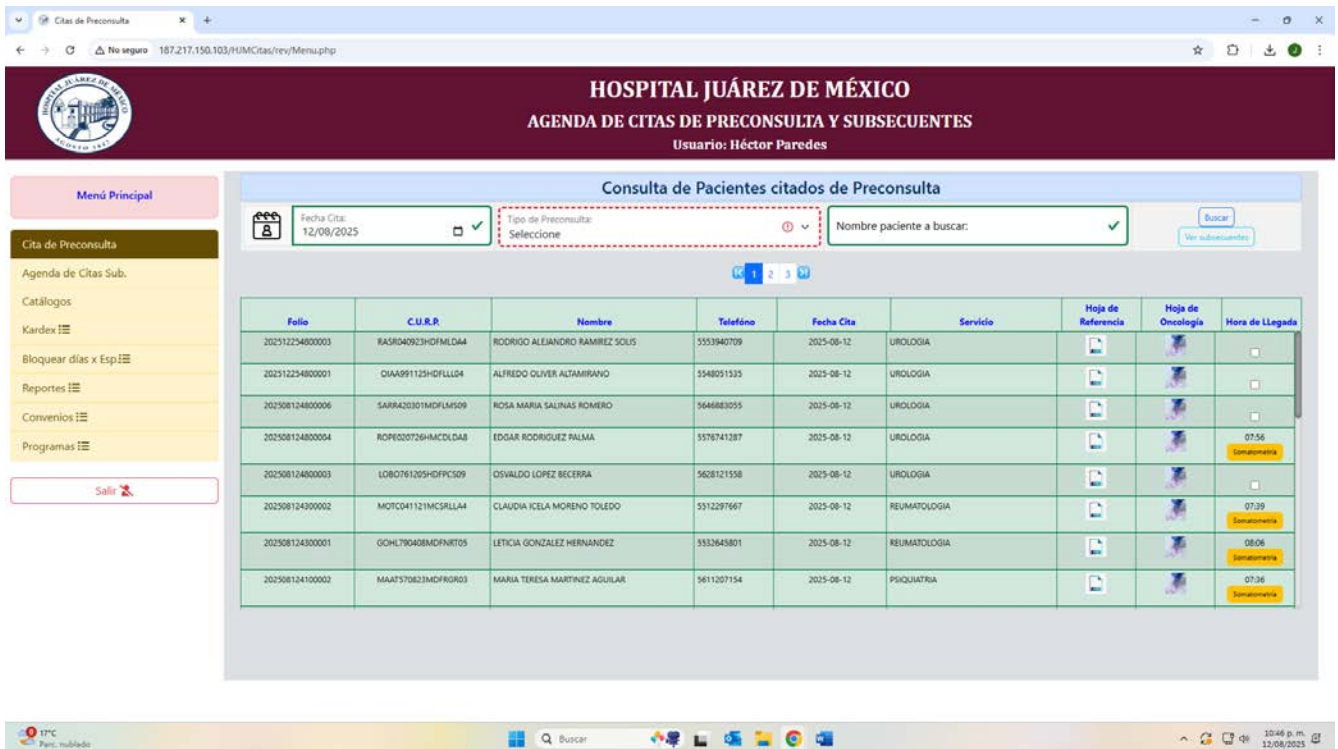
Citas de Preconsulta

No seguro 187.217.150.103/HJMCitas/rev/Menu.php

HOSPITAL JUÁREZ DE MÉXICO
AGENDA DE CITAS DE PRECONSULTA Y SUBSECUENTES
Usuario: Héctor Paredes

Menú Principal

Cita de Preconsulta
Agenda de Citas Sub.
Catálogos
Kardex
Bloquear días x Esp.
Reportes
Convenios
Programas

Salir

Consulta de Pacientes citados de Preconsulta

Fecha Cita: 12/08/2025
Tipo de Preconsulta: Seleccione
Nombre paciente a buscar:
Buscar
Ver subsecuentes

1 2 3

| Folio | C.U.R.P. | Nombre | Teléfono | Fecha Cita | Servicio | Hoja de Referencia | Hoja de Oncología | Hora de LLegada |
|---|---|---|---|---|---|---|---|---|
| 202512254800003 | RASR040923HDFMLDA4 | RODRIGO ALEJANDRO RAMIREZ SOLIS | 5553940709 | 2025-08-12 | UROLOGIA | | | |
| 202512254800001 | OIAA991125HDFLLL04 | ALFREDO OLIVER ALTAMIRANO | 5548051535 | 2025-08-12 | UROLOGIA | | | |
| 202508124800006 | SARR420301MDFLMS09 | ROSA MARIA SALINAS ROMERO | 5646883055 | 2025-08-12 | UROLOGIA | | | |
| 202508124800004 | ROPE020726HMCDLDA8 | EDGAR RODRIGUEZ PALMA | 5576741287 | 2025-08-12 | UROLOGIA | | | 07:56 Somatometria |
| 202508124800003 | LOBO761205HDFPCS09 | OSVALDO LOPEZ BECERRA | 5628121558 | 2025-08-12 | UROLOGIA | | | |
| 202508124300002 | MOTC041121MCSRLLA4 | CLAUDIA ICELA MORENO TOLEDO | 5512297667 | 2025-08-12 | REUMATOLOGIA | | | 07:39 Somatometria |
| 202508124300001 | GOHL790408MDFNRT05 | LETICIA GONZALEZ HERNANDEZ | 5532645801 | 2025-08-12 | REUMATOLOGIA | | | 08:06 Somatometria |
| 202508124100002 | MAAT570823MDFRGR03 | MARIA TERESA MARTINEZ AGUILAR | 5611207154 | 2025-08-12 | PSIQUIATRIA | | | 07:36 Somatometria |

17°C Parc. nublado
Buscar
10:46 p. m. 12/08/2025